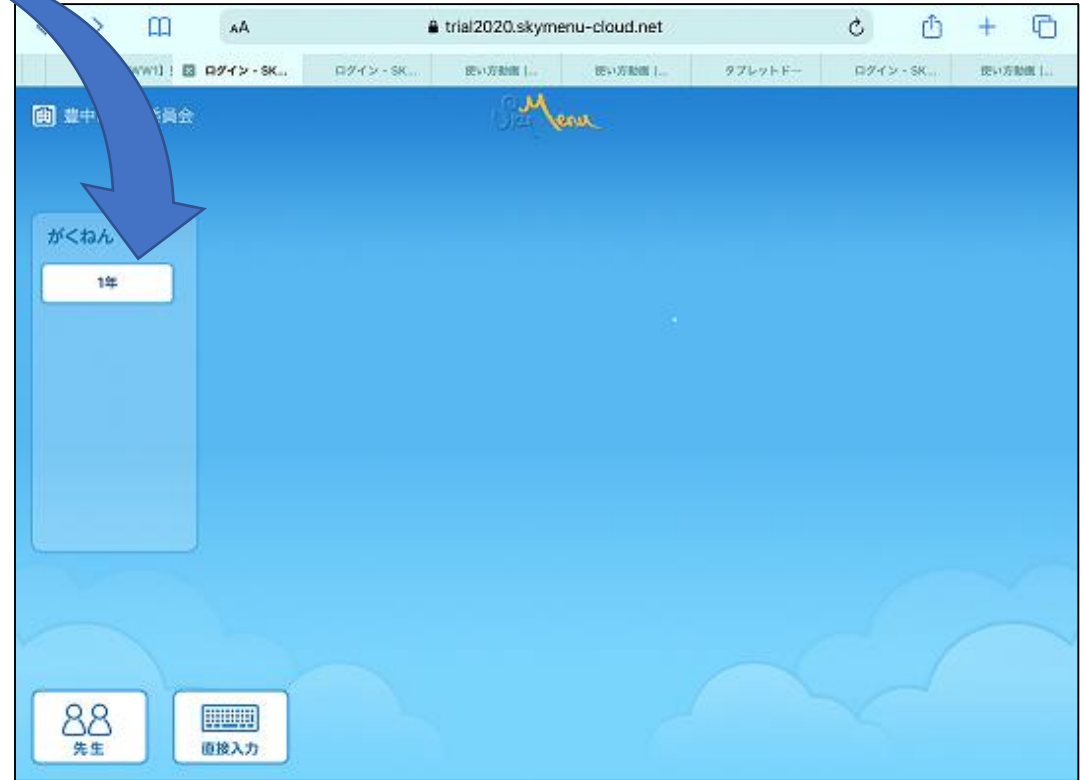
AA trial2020.skymenu-cloud.net

WW1] ! ログイン - SK... ログイン - SK... 使い方動画 [... 使い方動画 [... タブレットドー ログイン - SK... 使い方動画 [...

豊中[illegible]委員会

Menu

がくねん

1年

先生

直接入力